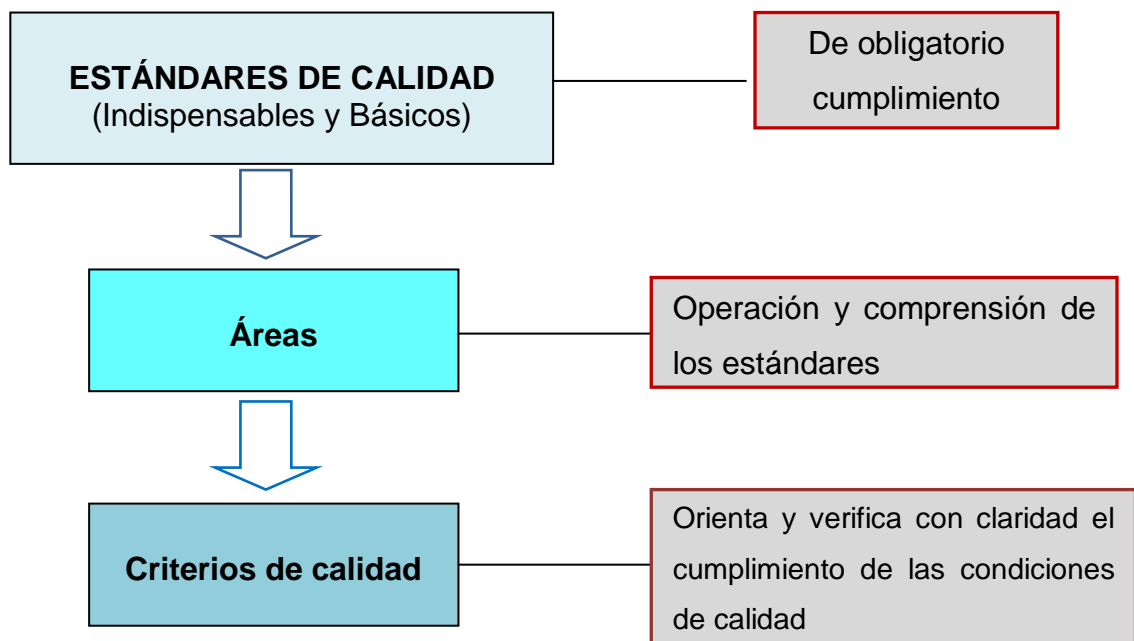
ESTÁNDARES DE CALIDAD
(Indispensables y Básicos)

De obligatorio cumplimiento

Áreas

Operación y comprensión de los estándares

Criterios de calidad

Orienta y verifica con claridad el cumplimiento de las condiciones de calidad